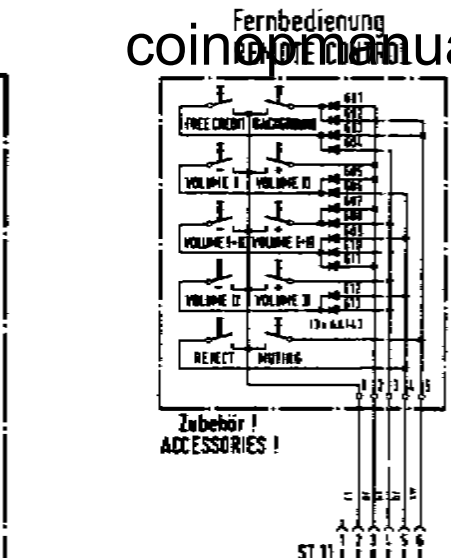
Fernbedienung
coinopmanua
REMOTE CONTROL

FREE CREDIT
BACKGROUND
VOLUME I
VOLUME II
VOLUME I+II
VOLUME I+II
VOLUME I
VOLUME II
REJECT
MUTING

601
602
603
604
605
606
607
608
609
610
611
612
613

1
2
3
4
5

Zubehör !
ACCESSORIES !

ST 11
1
2
3
4
5
6